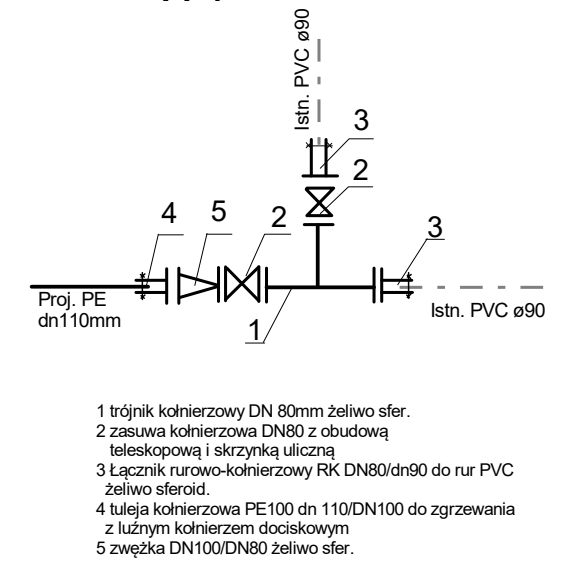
Istn. PVC ø90

3

2

4

5

2

3

Proj. PE dn110mm

1

Istn. PVC ø90

1 trójnik kołnierzowy DN 80mm żeliwo sfer.
2 zasuwa kołnierzowa DN80 z obudową teleskopową i skrzynką uliczną
3 Łącznik rurowo-kołnierzowy RK DN80/dn90 do rur PVC żeliwo sferoid.
4 tuleja kołnierzowa PE100 dn 110/DN100 do zgrzewania z luźnym kołnierzem dociskowym
5 zwężka DN100/DN80 żeliwo sfer.